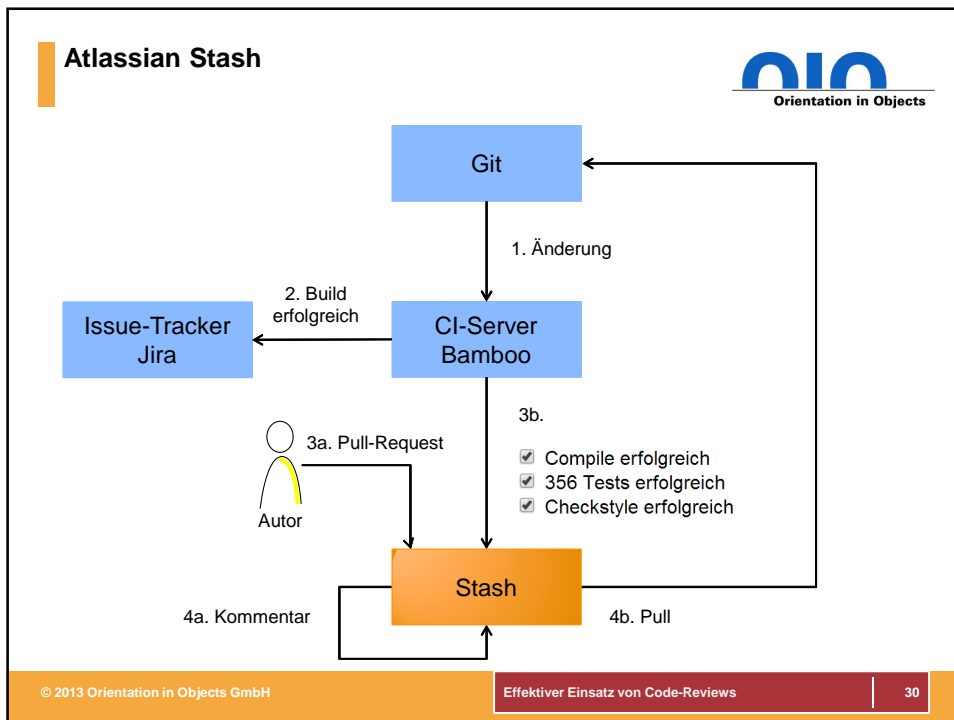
Atlassian Stash

Orientation in Objects

Git

1. Änderung

2. Build erfolgreich

Issue-Tracker Jira

CI-Server Bamboo

3b.

3a. Pull-Request

Compile erfolgreich
356 Tests erfolgreich
Checkstyle erfolgreich

Autor

Stash

4a. Kommentar

4b. Pull

© 2013 Orientation in Objects GmbH

Effektiver Einsatz von Code-Reviews

30